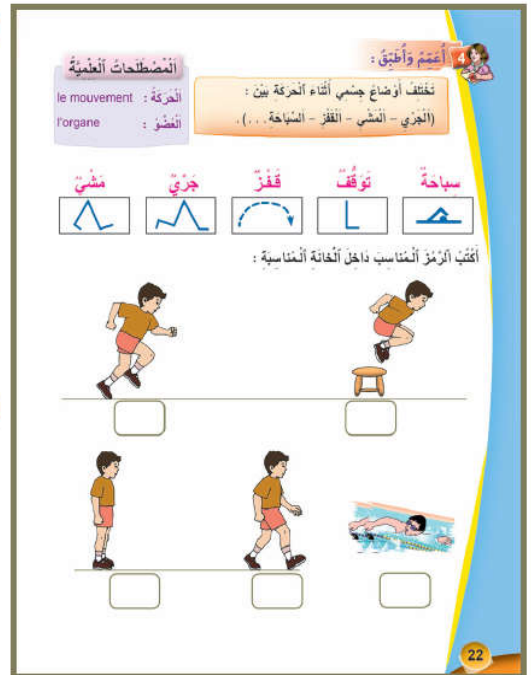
4 أُعَمِّمُ وَأُطَبِّقُ :

تَخْتَلِفُ أَوْضَاعُ جِسْمِي أَثْنَاءَ الْحَرَكَةِ بَيْنَ :
(الْجَرْيِ – الْمَشْيِ – الْقَفْزِ – السِّبَاحَةِ . . .).

الْمُصْطَلَحَاتُ الْعِلْمِيَّةُ
الْحَرَكَةُ : le mouvement
الْعُضْوُ : l'organe

سِبَاحَةٌ تَوَقُّفٌ قَفْزٌ جَرْيٌ مَشْيٌ

أَكْتُبُ الرَّمْزَ الْمُنَاسِبَ دَاخِلَ الْخَانَةِ الْمُنَاسِبَةِ :

22